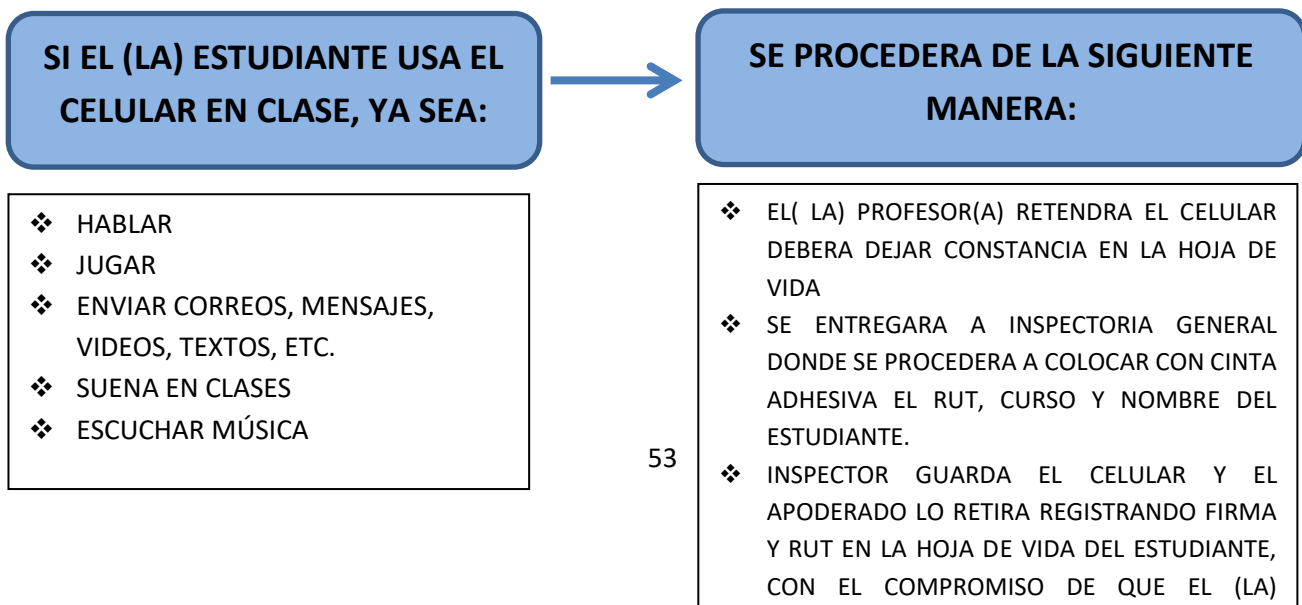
SI EL (LA) ESTUDIANTE USA EL CELULAR EN CLASE, YA SEA:

SE PROCEDERA DE LA SIGUIENTE MANERA:

❖ HABLAR
❖ JUGAR
❖ ENVIAR CORREOS, MENSAJES, VIDEOS, TEXTOS, ETC.
❖ SUENA EN CLASES
❖ ESCUCHAR MÚSICA

❖ EL( LA) PROFESOR(A) RETENDRA EL CELULAR DEBERA DEJAR CONSTANCIA EN LA HOJA DE VIDA
❖ SE ENTREGARA A INSPECTORIA GENERAL DONDE SE PROCEDERA A COLOCAR CON CINTA ADHESIVA EL RUT, CURSO Y NOMBRE DEL ESTUDIANTE.
❖ INSPECTOR GUARDA EL CELULAR Y EL APODERADO LO RETIRA REGISTRANDO FIRMA Y RUT EN LA HOJA DE VIDA DEL ESTUDIANTE, CON EL COMPROMISO DE QUE EL (LA)

53